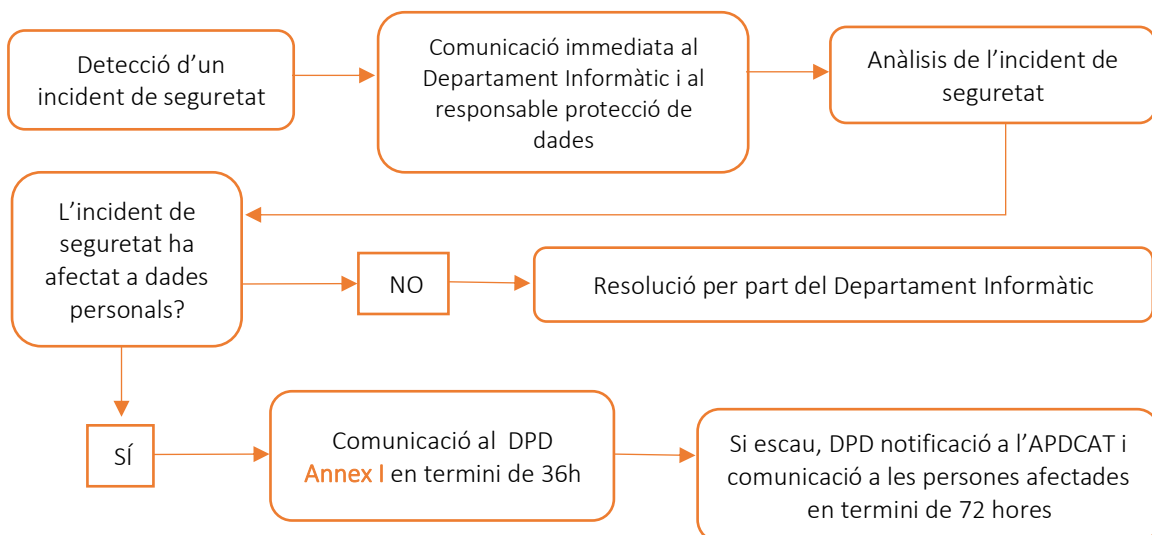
Detecció d’un incident de seguretat

Comunicació immediata al Departament Informàtic i al responsable protecció de dades

Anàlisis de l’incident de seguretat

L’incident de seguretat ha afectat a dades personals?

NO

Resolució per part del Departament Informàtic

SÍ

Comunicació al DPD Annex I en termini de 36h

Si escau, DPD notificació a l’APDCAT i comunicació a les persones afectades en termini de 72 hores